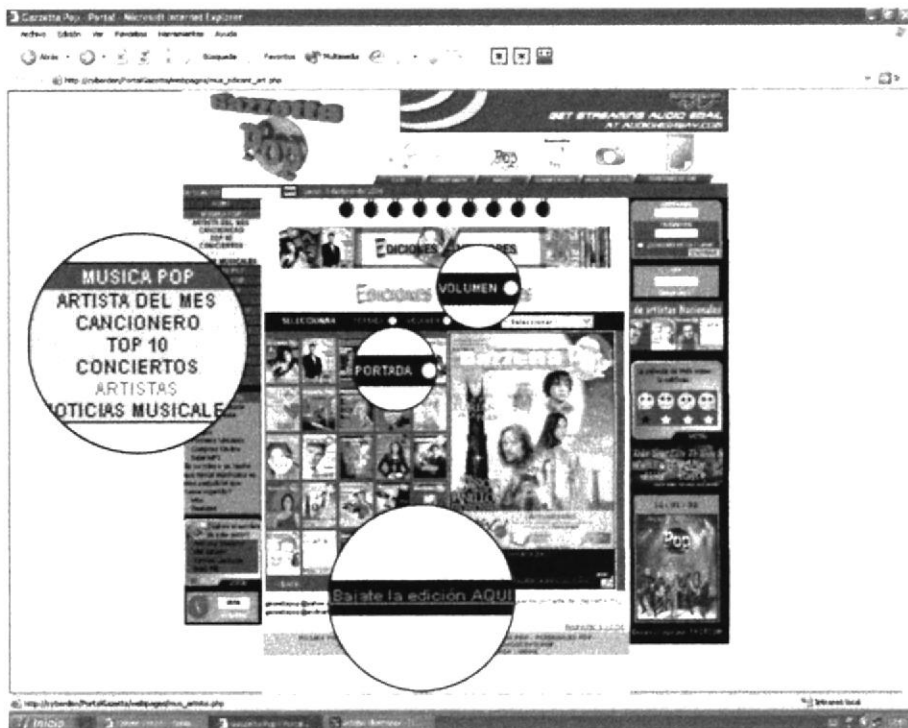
Gazzetta Pop - Portal - Microsoft Internet Explorer

Archivo Edición Ver Favoritos Herramientas Ayuda

Atrás Búsqueda Favoritos Multimedia

Gazzetta Pop

GET STREAMING AUDIO GEAR AT AUDIOHEADQUARTERS.COM

Pop

EDICIONES ANTERIORES

EDICIONES ANTERIORES

MUSICA POP
ARTISTA DEL MES
CANCIONERO
TOP 10
CONCIERTOS
ARTISTAS
NOTICIAS MUSICALES

VOLUMEN

PORTADA

SELECCIONAR

Seleccionar

Gazzetta

de artistas Nacionales

Pop

Bajate la edición AQUI

Inicio

Intranet local